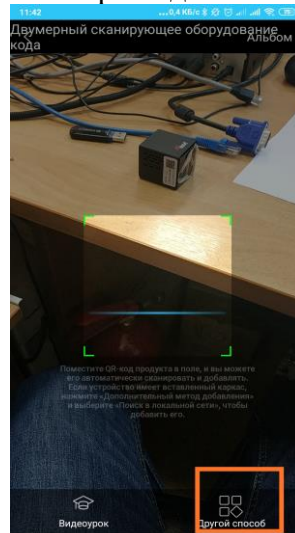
11:42 ...0,4 КБ/с

Двумерный сканирующее оборудование кода

Альбом

Поместите QR-код продукта в поле, и вы можете его автоматически сканировать и добавлять. Если устройство имеет вставленный каркас, нажмите «Дополнительный метод добавления» и выберите «Поиск в локальной сети», чтобы добавить его.

Видеоурок

Другой способ